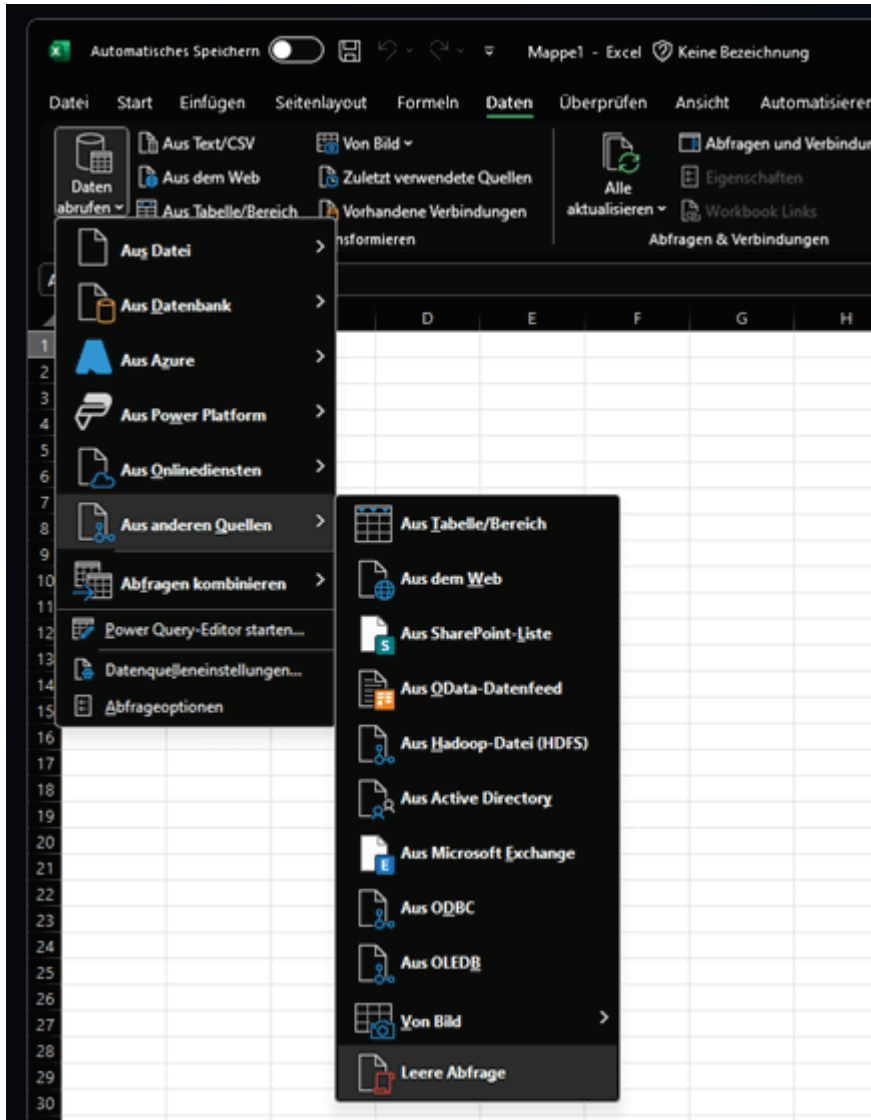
Automatisches Speichern Mappe1 - Excel Keine Bezeichnung

Datei Start Einfügen Seitenlayout Formeln Daten Überprüfen Ansicht Automatisieren

Daten abrufen
Aus Text/CSV
Aus dem Web
Aus Tabelle/Bereich
Von Bild
Zuletzt verwendete Quellen
Vorhandene Verbindungen
nsformieren
Alle aktualisieren
Abfragen und Verbindun
Eigenschaften
Workbook Links
Abfragen & Verbindungen

Aus Datei
Aus Datenbank
Aus Azure
Aus Power Platform
Aus Onlinediensten
Aus anderen Quellen
Abfragen kombinieren
Power Query-Editor starten...
Datenquelleneinstellungen...
Abfrageoptionen

Aus Tabelle/Bereich
Aus dem Web
Aus SharePoint-Liste
Aus OData-Datenfeed
Aus Hadoop-Datei (HDFS)
Aus Active Directory
Aus Microsoft Exchange
Aus ODBC
Aus OLEDB
Von Bild
Leere Abfrage

D E F G H
1 2 3 4 5 6 7 8 9 10 11 12 13 14 15 16 17 18 19 20 21 22 23 24 25 26 27 28 29 30